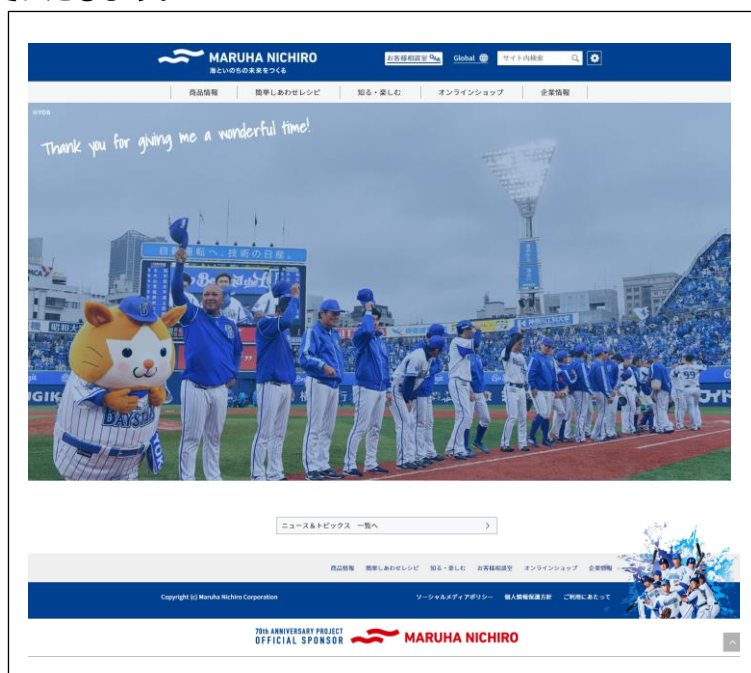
MARUHA NICHIRO
海といのちの未来をつくる

お客様相談室

Global

サイト内検索

商品情報 | 簡単しあわせレシピ | 知る・楽しむ | オンラインショップ | 企業情報

Thank you for giving me a wonderful time!

BAYSTARS

ニュース＆トピックス 一覧へ

商品情報 簡単しあわせレシピ 知る・楽しむ お客様相談室 オンラインショップ 企業情報

Copyright (c) Maruha Nichiro Corporation

ソーシャルメディアポリシー 個人情報保護方針 ご利用にあたって

70th ANNIVERSARY PROJECT
OFFICIAL SPONSOR
MARUHA NICHIRO